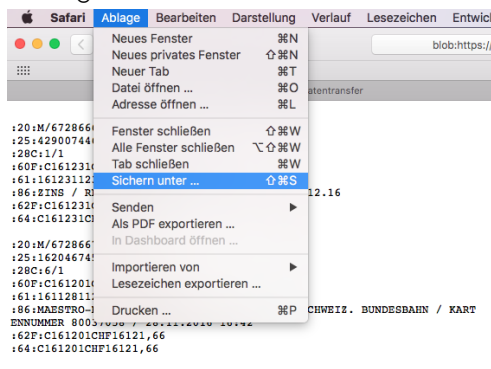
Safari Ablage Bearbeiten Darstellung Verlauf Lesezeichen Entwick

blob:https:/

atentransfer

Neues Fenster ⌘N
Neues privates Fenster ⇧⌘N
Neuer Tab ⌘T
Datei öffnen ... ⌘O
Adresse öffnen ... ⌘L

Fenster schließen ⇧⌘W
Alle Fenster schließen ⌥⇧⌘W
Tab schließen ⌘W
Sichern unter ... ⇧⌘S

Senden
Als PDF exportieren ...
In Dashboard öffnen ...

Importieren von
Lesezeichen exportieren ...

Drucken ... ⌘P

:20:M/672866
:25:429007
:28C:1/1
:60F:C161231
:61:161231
:86:ZINS / R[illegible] 12.16
:62F:C161231
:64:C161231C

:20:M/672866
:25:1620467
:28C:6/1
:60F:C161201
:61:1611281
:86:MAESTRO-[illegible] CHWEIZ. BUNDESBAHN / KART
ENNUMMER 8005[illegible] / 28.11.2016 16:42
:62F:C161201CHF16121,66
:64:C161201CHF16121,66